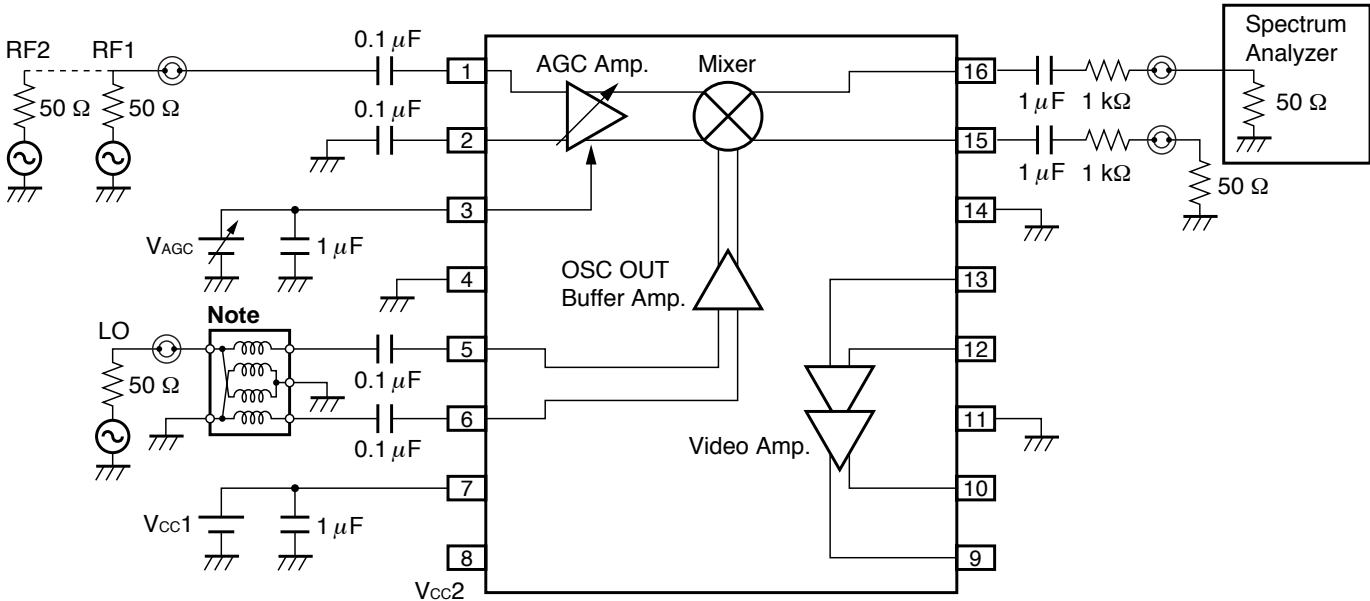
RF2 RF1
50 Ω 50 Ω
0.1 $\mu$F
0.1 $\mu$F
AGC Amp.
Mixer
Spectrum Analyzer
50 Ω
1 $\mu$F 1 kΩ
1 $\mu$F 1 kΩ
50 Ω
1
2
3
4
5
6
7
8
16
15
14
13
12
11
10
9
VAGC
1 $\mu$F
OSC OUT
Buffer Amp.
Note
LO
50 Ω
0.1 $\mu$F
0.1 $\mu$F
Video Amp.
VCC1
1 $\mu$F
VCC2